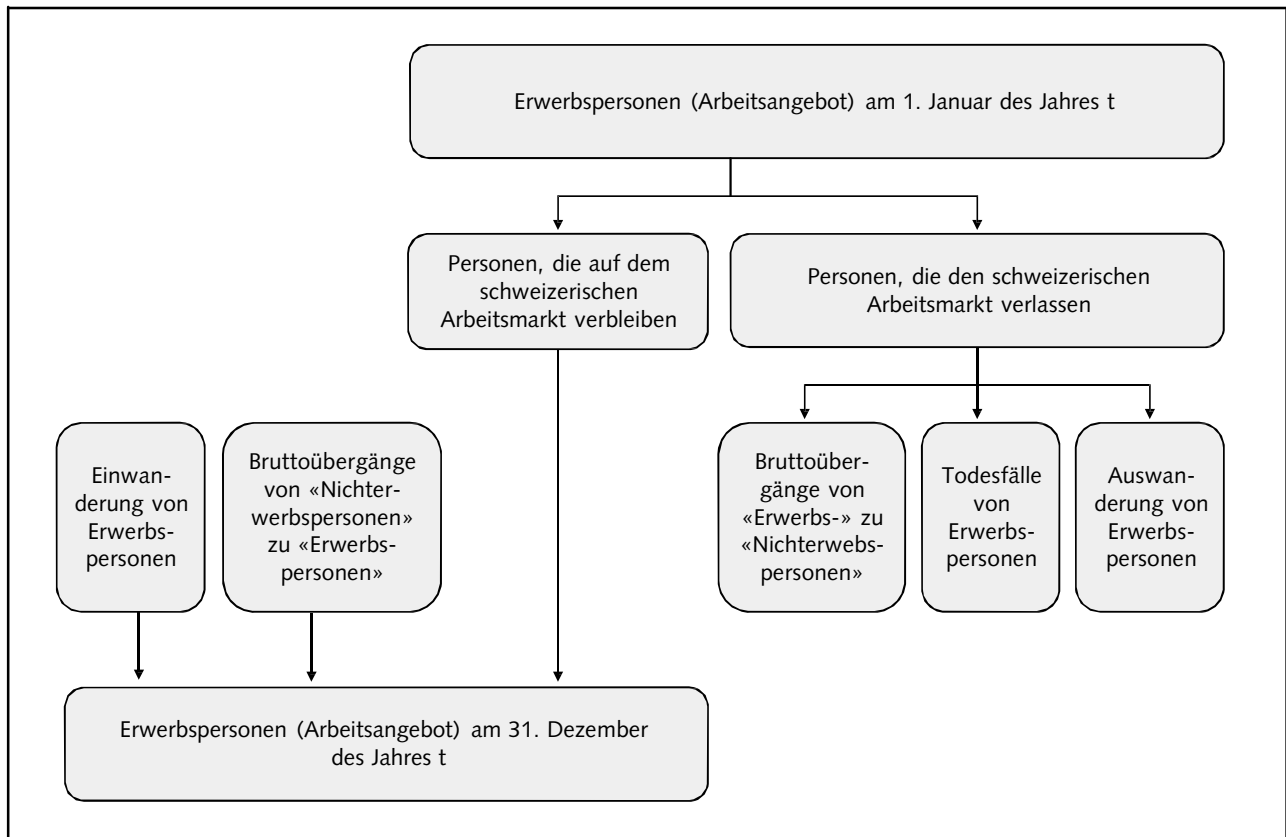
Erwerbspersonen (Arbeitsangebot) am 1. Januar des Jahres t

Personen, die auf dem schweizerischen Arbeitsmarkt verbleiben

Personen, die den schweizerischen Arbeitsmarkt verlassen

Einwanderung von Erwerbspersonen

Bruttoübergänge von «Nichterwerbspersonen» zu «Erwerbspersonen»

Bruttoübergänge von «Erwerbs-» zu «Nichterwebspersonen»

Todesfälle von Erwerbspersonen

Auswanderung von Erwerbspersonen

Erwerbspersonen (Arbeitsangebot) am 31. Dezember des Jahres t